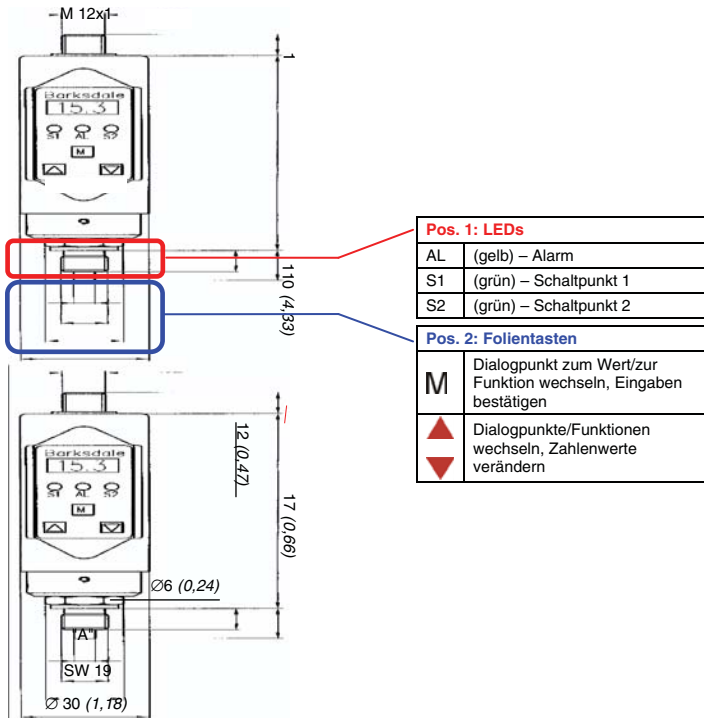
M 12x1

1

Barksdale
15.3
S1 AL S2
M

110 (4,33)

Pos. 1: LEDs

| AL | (gelb) – Alarm |
|---|---|
| S1 | (grün) – Schaltpunkt 1 |
| S2 | (grün) – Schaltpunkt 2 |

Pos. 2: Folientasten

| M | Dialogpunkt zum Wert/zur Funktion wechseln, Eingaben bestätigen |
|---|---|
| ▲▼ | Dialogpunkte/Funktionen wechseln, Zahlenwerte verändern |

Barksdale
15.3
S1 AL S2
M

12 (0,47)

17 (0,66)

∅6 (0,24)

"A"

SW 19

∅ 30 (1,18)